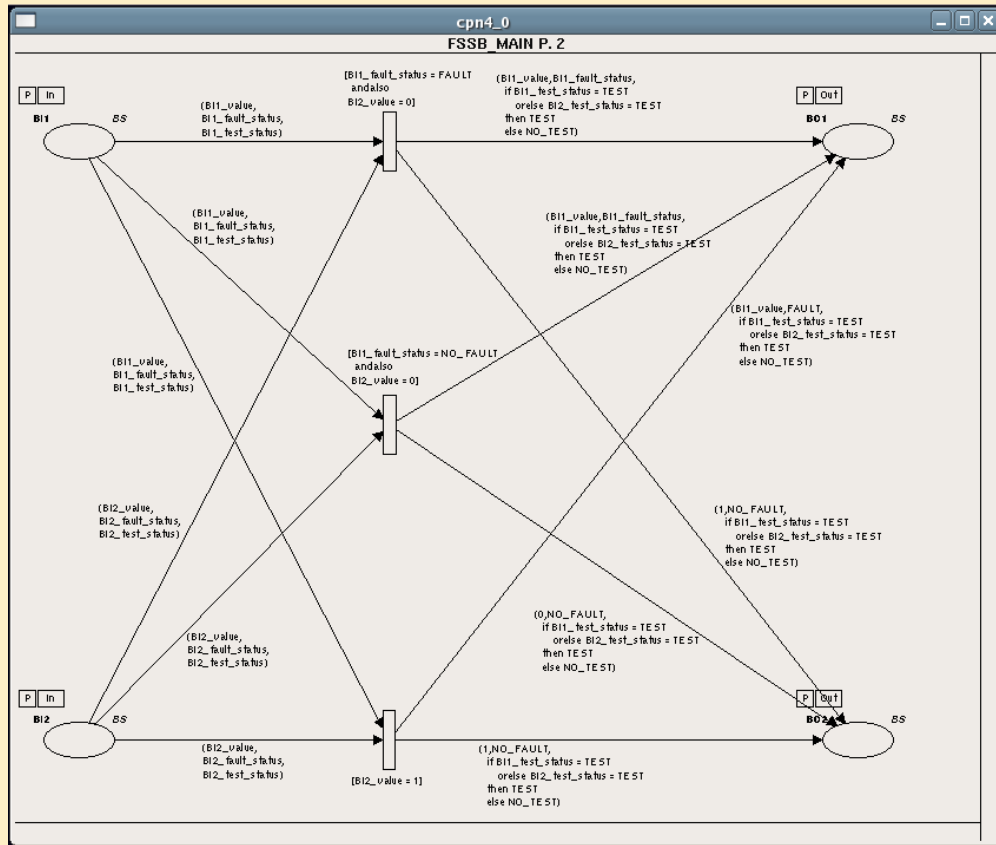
cpn4_0

FSSB_MAIN P. 2

P In

BI1

BS

(BI1_value, BI1_fault_status, BI1_test_status)

[BI1_fault_status = FAULT andalso BI2_value = 0]

(BI1_value,BI1_fault_status, if BI1_test_status = TEST orelse BI2_test_status = TEST then TEST else NO_TEST)

P Out

BO1

BS

(BI1_value, BI1_fault_status, BI1_test_status)

(BI1_value,BI1_fault_status, if BI1_test_status = TEST orelse BI2_test_status = TEST then TEST else NO_TEST)

(BI1_value,FAULT, if BI1_test_status = TEST orelse BI2_test_status = TEST then TEST else NO_TEST)

(BI1_value, BI1_fault_status, BI1_test_status)

[BI1_fault_status = NO_FAULT andalso BI2_value = 0]

(BI2_value, BI2_fault_status, BI2_test_status)

(1,NO_FAULT, if BI1_test_status = TEST orelse BI2_test_status = TEST then TEST else NO_TEST)

(BI2_value, BI2_fault_status, BI2_test_status)

(0,NO_FAULT, if BI1_test_status = TEST orelse BI2_test_status = TEST then TEST else NO_TEST)

P In

BI2

BS

P Out

BO2

BS

(BI2_value, BI2_fault_status, BI2_test_status)

[BI2_value = 1]

(1,NO_FAULT, if BI1_test_status = TEST orelse BI2_test_status = TEST then TEST else NO_TEST)